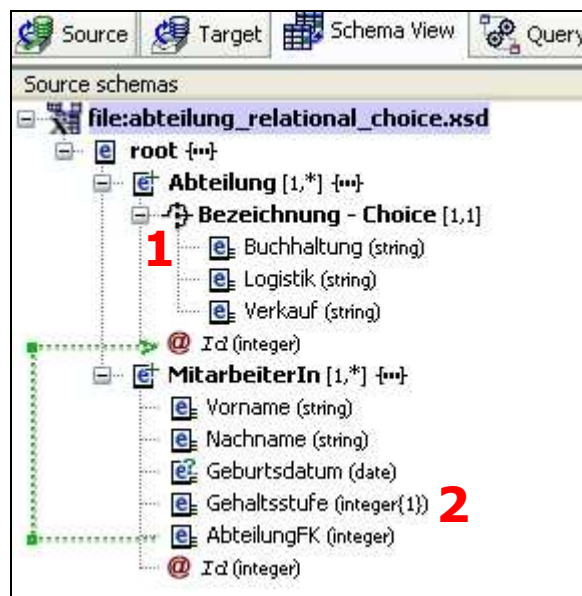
Source | Target | Schema View | Query

Source schemas

file:abteilung_relational_choice.xsd
root {...}
Abteilung [1,*] {...}
Bezeichnung - Choice [1,1]
1
Buchhaltung (string)
Logistik (string)
Verkauf (string)
@ Id (integer)
MitarbeiterIn [1,*] {...}
Vorname (string)
Nachname (string)
Geburtsdatum (date)
Gehaltsstufe (integer{1})
2
AbteilungFK (integer)
@ Id (integer)